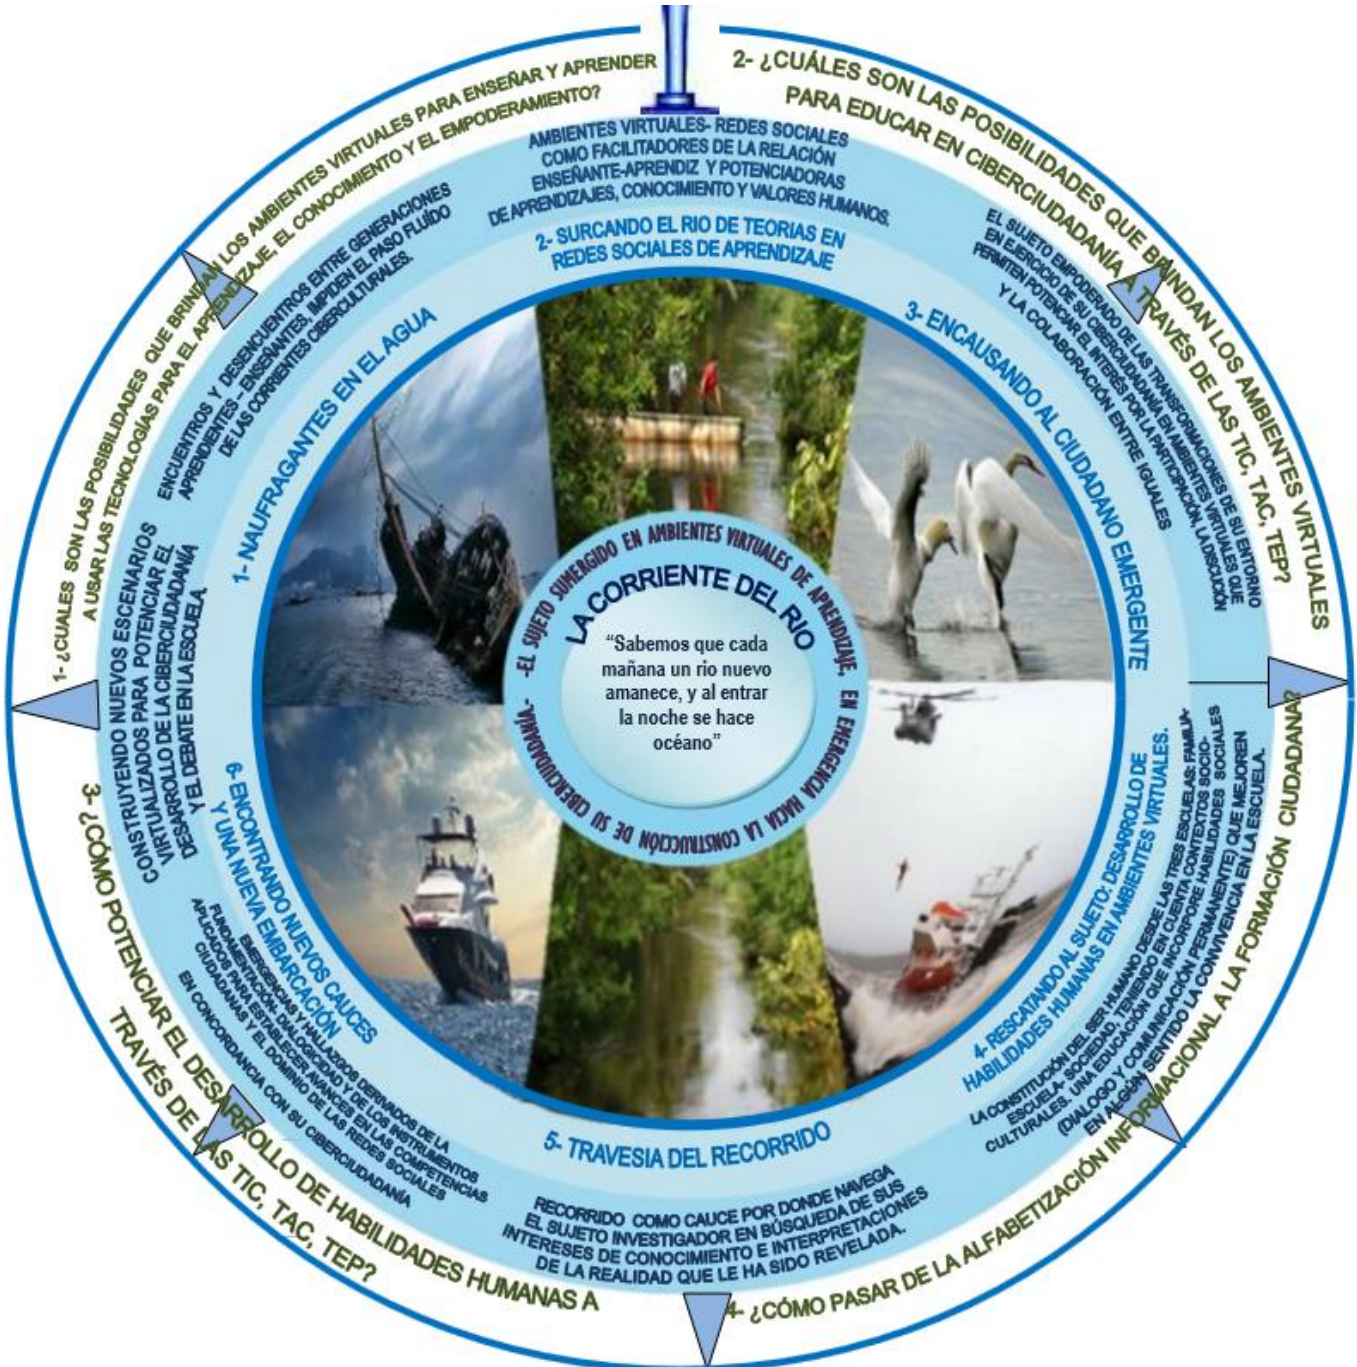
1- ¿CUALES SON LAS POSIBILIDADES QUE BRINDAN LOS AMBIENTES VIRTUALES PARA ENSEÑAR Y APRENDER A USAR LAS TECNOLOGÍAS PARA EL APRENDIZAJE, EL CONOCIMIENTO Y EL EMPODERAMIENTO?

2- ¿CUÁLES SON LAS POSIBILIDADES QUE BRINDAN LOS AMBIENTES VIRTUALES PARA EDUCAR EN CIBERCIUDADANÍA A TRAVÉS DE LAS TIC, TAC, TEP?

AMBIENTES VIRTUALES- REDES SOCIALES COMO FACILITADORES DE LA RELACIÓN ENSEÑANTE-APRENDIZ Y POTENCIADORAS DE APRENDIZAJES, CONOCIMIENTO Y VALORES HUMANOS.

2- SURCANDO EL RIO DE TEORIAS EN REDES SOCIALES DE APRENDIZAJE

ENCUENTROS Y DESENCUENTROS ENTRE GENERACIONES APRENDIENTES – ENSEÑANTES, IMPIDEN EL PASO FLUÍDO DE LAS CORRIENTES CIBERCULTURALES.

1- NAUFRAGANTES EN EL AGUA

EL SUJETO EMPODERADO DE LAS TRANSFORMACIONES DE SU ENTORNO EN EJERCICIO DE SU CIBERCIUDADANÍA EN AMBIENTES VIRTUALES QUE PERMITEN POTENCIAR EL INTERÉS POR LA PARTICIPACIÓN, LA DISCUSIÓN Y LA COLABORACIÓN ENTRE IGUALES

3- ENCAUSANDO AL CIUDADANO EMERGENTE

CONSTRUYENDO NUEVOS ESCENARIOS VIRTUALIZADOS PARA POTENCIALIZAR EL DESARROLLO DE LA CIBERCIUDADANÍA Y EL DEBATE EN LA ESCUELA

-EL SUJETO SUMERGIDO EN AMBIENTES VIRTUALES DE APRENDIZAJE, EN EMERGENCIA HACIA LA CONSTRUCCIÓN DE SU CIBERCIUDADANÍA-

LA CORRIENTE DEL RIO

"Sabemos que cada mañana un rio nuevo amanece, y al entrar la noche se hace océano"

6- ENCONTRANDO NUEVOS CAUCES Y UNA NUEVA EMBARCACIÓN

EMERGENCIAS Y HALLAZGOS DERIVADOS DE LA FUNDAMENTACIÓN, DIALOGICIDAD Y DE LOS INSTRUMENTOS APLICADOS PARA ESTABLECER AVANCES EN LAS COMPETENCIAS CIUDADANAS Y EL DOMINIO DE LAS REDES SOCIALES EN CONCORDANCIA CON SU CIBERCIUDADANÍA

4- RESCATANDO AL SUJETO: DESARROLLO DE HABILIDADES HUMANAS EN AMBIENTES VIRTUALES.

LA CONSTITUCIÓN DEL SER HUMANO DESDE LAS TRES ESCUELAS: FAMILIA-ESCUELA- SOCIEDAD, TENIENDO EN CUENTA CONTEXTOS SOCIO-CULTURALES. UNA EDUCACIÓN QUE INCORPORE HABILIDADES SOCIALES (DIALOGO Y COMUNICACIÓN PERMANENTE) QUE MEJOREN EN ALGÚN SENTIDO LA CONVIVENCIA EN LA ESCUELA.

5- TRAVESIA DEL RECORRIDO

RECORRIDO COMO CAUCE POR DONDE NAVEGA EL SUJETO INVESTIGADOR EN BÚSQUEDA DE SUS INTERESES DE CONOCIMIENTO E INTERPRETACIONES DE LA REALIDAD QUE LE HA SIDO REVELADA.

3- ¿CÓMO POTENCIAR EL DESARROLLO DE HABILIDADES HUMANAS A TRAVÉS DE LAS TIC, TAC, TEP?

4- ¿CÓMO PASAR DE LA ALFABETIZACIÓN INFORMACIONAL A LA FORMACIÓN CIUDADANA?